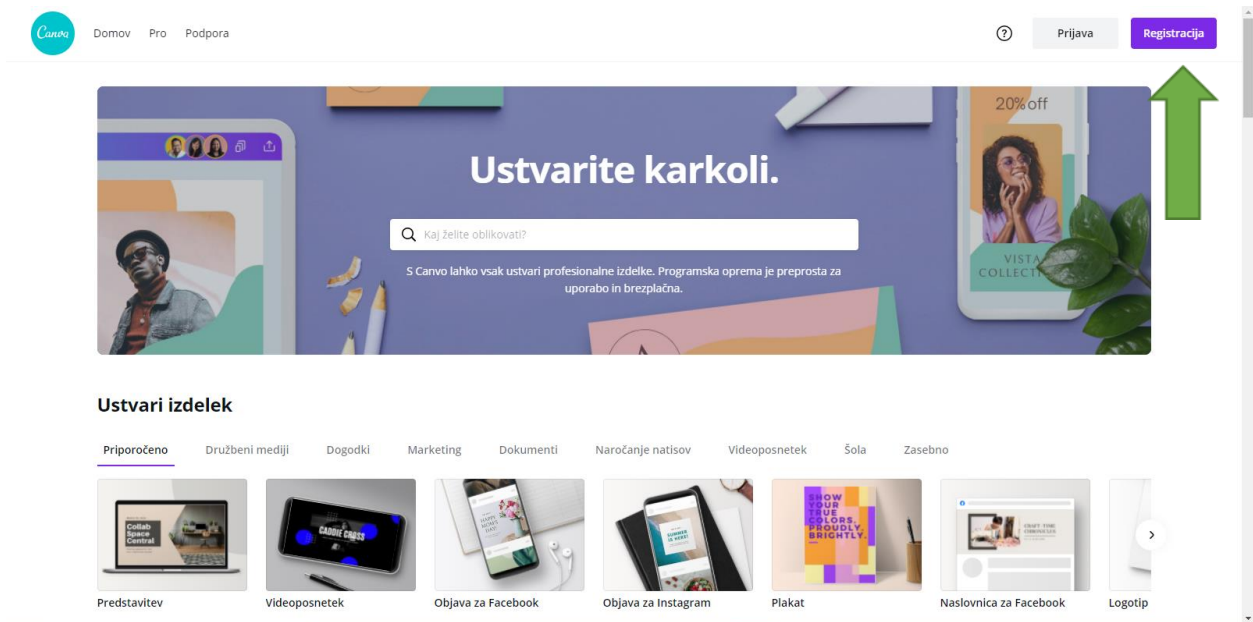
Canva Domov Pro Podpora

? Prijava Registracija

20%off

Ustvarite karkoli.

Kaj želite oblikovati?

S Canvo lahko vsak ustvari profesionalne izdelke. Programska oprema je preprosta za uporabo in brezplačna.

VISTA COLLECTI

Ustvari izdelek

Priporočeno Družbeni mediji Dogodki Marketing Dokumenti Naročanje natisov Videoposnetek Šola Zasebno

Collab Space Central

CADDIE CASS

SUMMER IS HERE!

SHOW YOUR TRUE COLORS. PROUDLY. BRIGHTLY.

CRAFT TIME CHRONICLES

Predstavitev Videoposnetek Objava za Facebook Objava za Instagram Plakat Naslovnica za Facebook Logotip